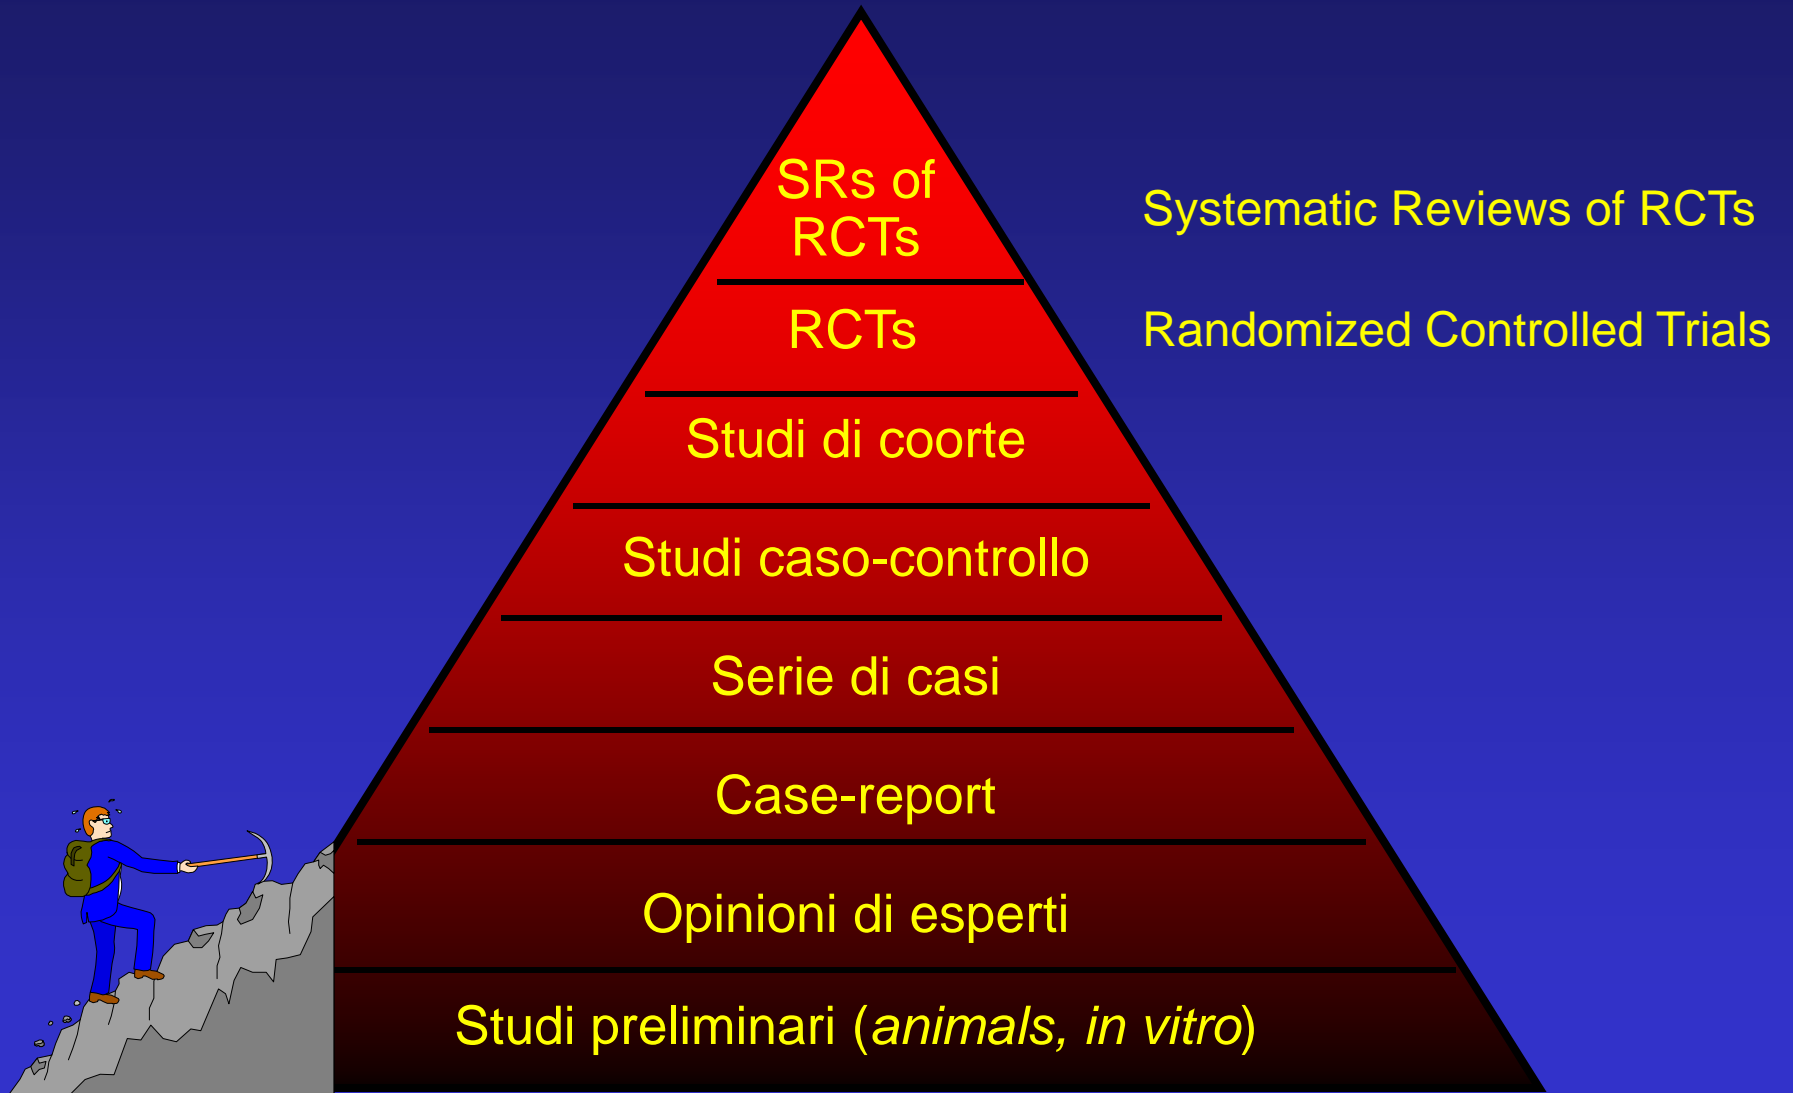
SRs of RCTs

Systematic Reviews of RCTs

RCTs

Randomized Controlled Trials

Studi di coorte

Studi caso-controllo

Serie di casi

Case-report

Opinioni di esperti

Studi preliminari (animals, in vitro)